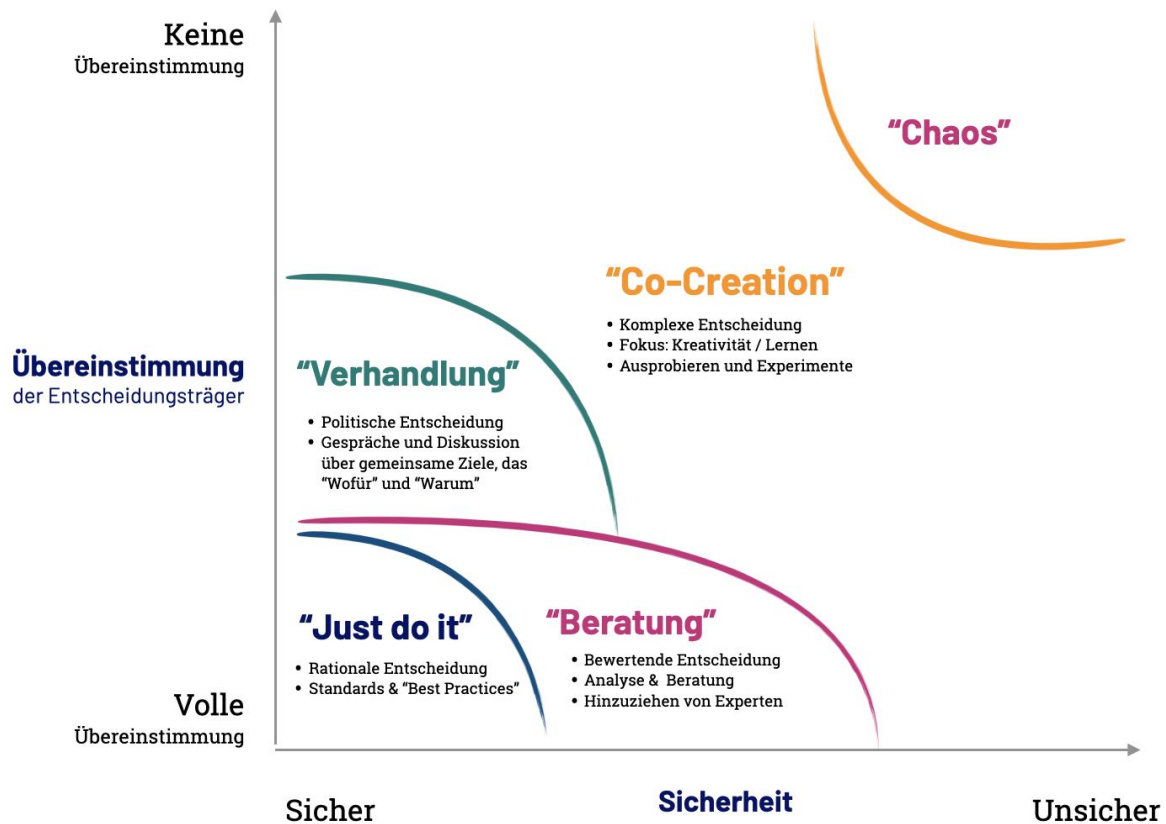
Keine
Übereinstimmung

"Chaos"

"Co-Creation"

• Komplexe Entscheidung
• Fokus: Kreativität / Lernen
• Ausprobieren und Experimente

Übereinstimmung
der Entscheidungsträger

"Verhandlung"

• Politische Entscheidung
• Gespräche und Diskussion über gemeinsame Ziele, das "Wofür" und "Warum"

"Just do it"

• Rationale Entscheidung
• Standards & "Best Practices"

"Beratung"

• Bewertende Entscheidung
• Analyse & Beratung
• Hinzuziehen von Experten

Volle
Übereinstimmung

Sicher

Sicherheit

Unsicher